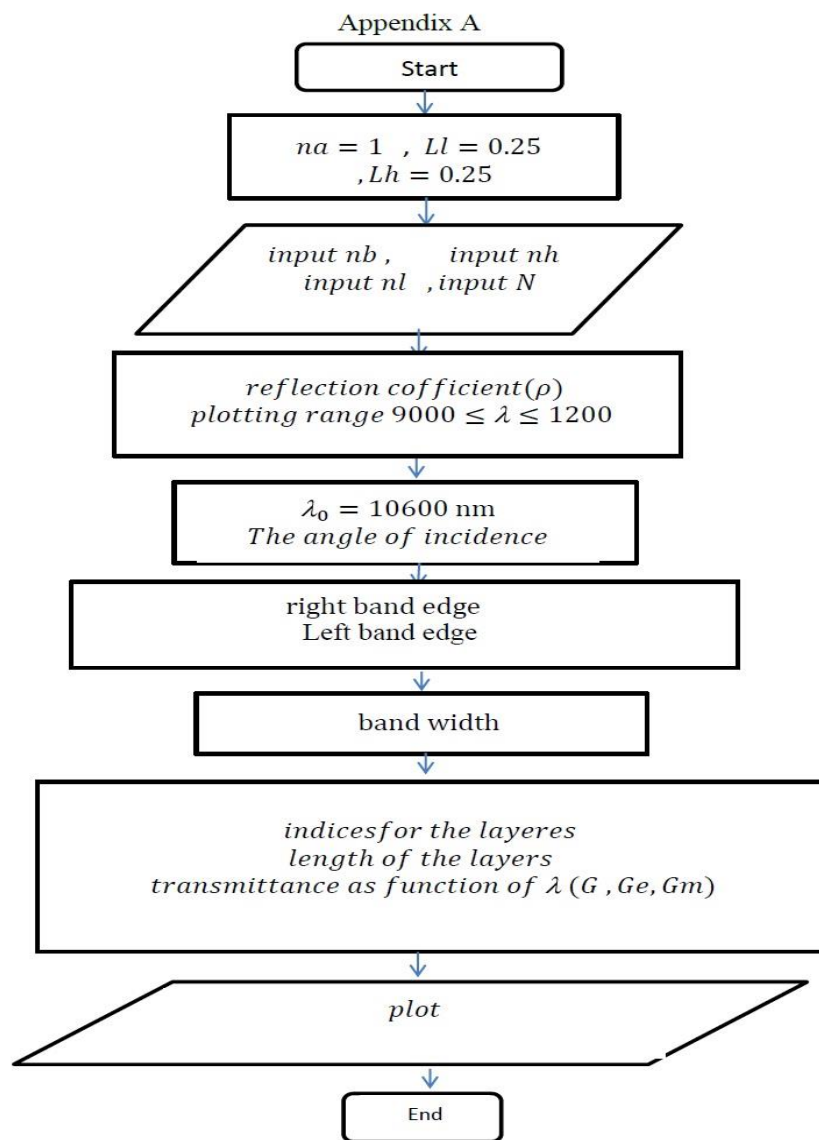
Appendix A

Start

$na = 1$ , $Ll = 0.25$ , $Lh = 0.25$

$input\ nb$ , $input\ nh$ $input\ nl$ , $input\ N$

$reflection\ cofficient(\rho)$ $plotting\ range\ 9000 \leq \lambda \leq 1200$

$\lambda_0 = 10600$ nm $The\ angle\ of\ incidence$

right band edge
Left band edge

band width

$indicesfor\ the\ layeres$ $length\ of\ the\ layers$ $transmittance\ as\ function\ of\ \lambda\ (G\ , Ge, Gm)$

$plot$

End